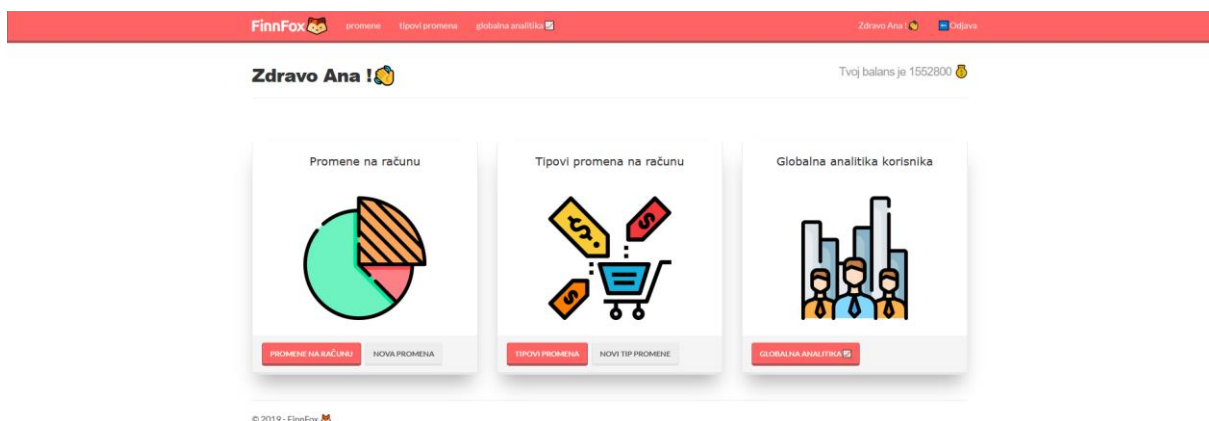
FinnFox promene tipovi promena globalna analitika

Zdravo Ana ! Odjava

Zdravo Ana !

Tvoj balans je 1552800

Promene na računu

PROMENE NA RAČUNU NOVA PROMENA

Tipovi promena na računu

TIPOVI PROMENA NOVI TIP PROMENE

Globalna analitika korisnika

GLOBALNA ANALITIKA

© 2019 - FinnFox